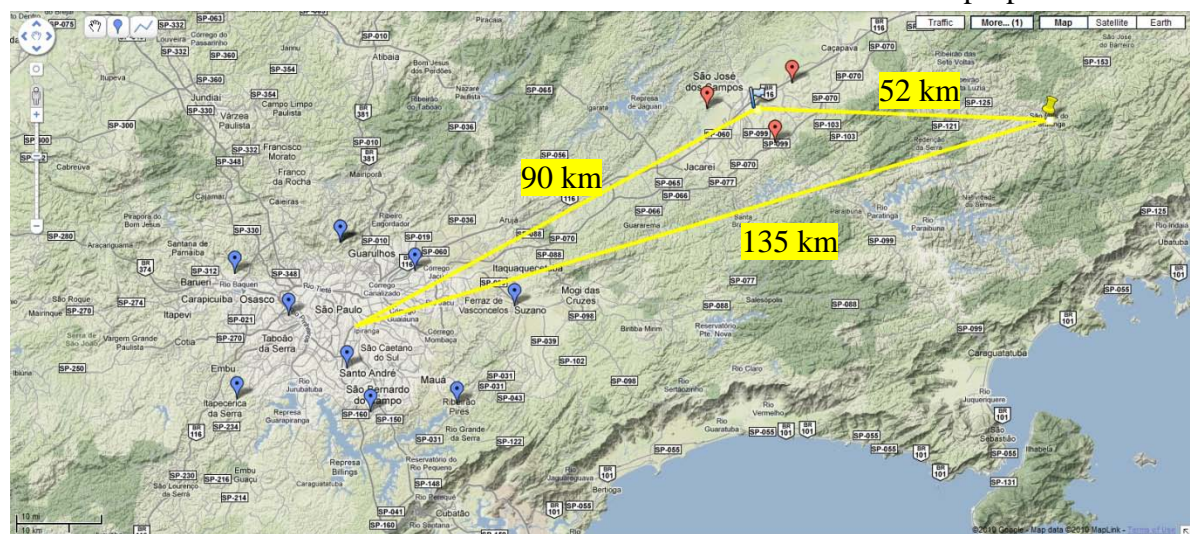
Traffic More... (1) Map Satellite Earth

52 km

90 km

135 km

São José dos Campos

Jacareí

Caçapava

Guarulhos

São Paulo

Osasco

Barueri

Carapicuíba

Itapevi

Cotia

Taboão da Serra

Embu

Itapecerica da Serra

Santo André

São Caetano do Sul

São Bernardo do Campo

Mauá

Ribeirão Pires

Ferraz de Vasconcelos

Suzano

Mogi das Cruzes

Itaquaquecetuba

Arujá

Guararema

Santa Isabel

Caraguatatuba

São Sebastião

Ilhabela

Ubatuba

Bertioga

Cubatão

Salesópolis

Biritiba Mirim

Jundiaí

Atibaia

Cajamar

Franco da Rocha

Caieiras

Francisco Morato

Mairiporã

Nazaré Paulista

Igaratá

Paraibuna

Jambeiro

Santa Branca

Paraitinga

Represa Billings

Represa Guarapiranga

Santana de Parnaíba

Pirapora do Bom Jesus

Araçariguama

Vargem Grande Paulista

São Roque

Mairinque

Embu Guaçu

São Lourenço da Serra

Juquitiba

SP-070

SP-065

SP-099

SP-103

SP-121

SP-125

SP-150

SP-160

SP-088

SP-036

SP-008

SP-021

SP-270

SP-280

SP-312

SP-348

SP-330

SP-332

SP-354

SP-360

SP-063

SP-010

SP-019

SP-060

SP-039

SP-031

SP-043

SP-055

SP-098

SP-102

SP-122

SP-148

SP-041

SP-230

SP-234

SP-214

SP-250

SP-274

SP-075

SP-153

SP-066

SP-077

BR 116

BR 381

BR 101

BR 374

10 mi

10 km

©2010 Google - Map data ©2010 MapLink - Terms of Use